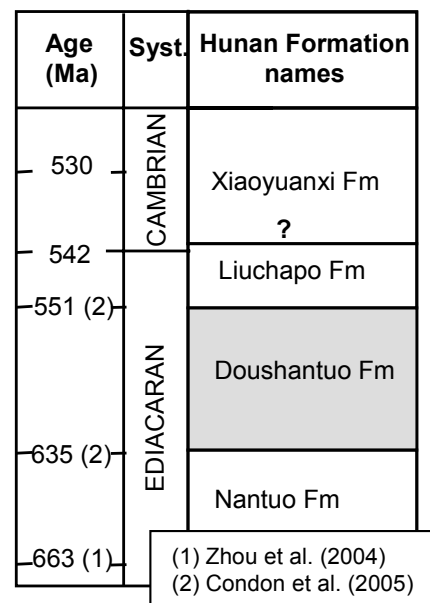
| Age (Ma) | Syst. | Hunan Formation names |
|---|---|---|
| 530 | CAMBRIAN | Xiaoyuanxi Fm ? |
| 542 | EDIACARAN | Liuchapo Fm |
| 551 (2) | | Doushantuo Fm |
| 635 (2) | | Nantuo Fm |
| 663 (1) | | |

(1) Zhou et al. (2004)
(2) Condon et al. (2005)